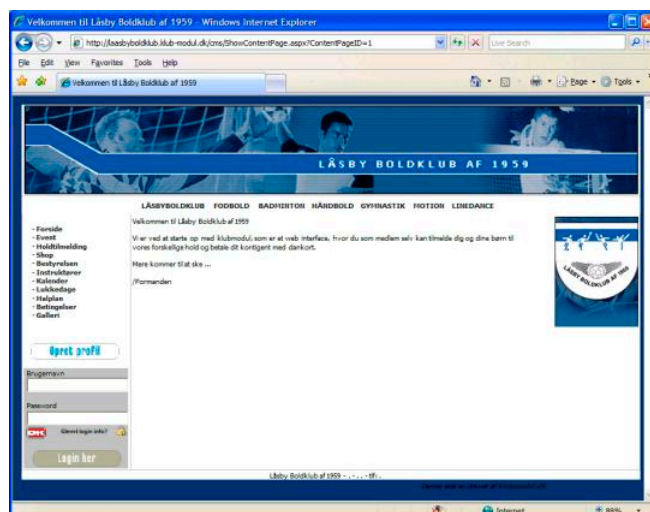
Velkommen til Låsby Boldklub af 1959 - Windows Internet Explorer

http://laasbyboldklub.klub-modul.dk/cms/ShowContentPage.aspx?ContentPageID=1

Live Search

File Edit View Favorites Tools Help

Velkommen til Låsby Boldklub af 1959

Page Tools

LÅSBY BOLDKLUB AF 1959

LÅSBYBOLDKLUB FODBOLD BADMINTON HÅNDBOLD GYMNASTIK MOTION LINEDANCE

- Forside
- Event
- Holdtilmelding
- Shop
- Bestyrelsen
- Instruktører
- Kalender
- Lokkedage
- Halplan
- Betingelser
- Galleri

Velkommen til Låsby Boldklub af 1959

Vi er ved at starte op med klubmodul, som er et web interface, hvor du som medlem selv kan tilmelde dig og dine børn til vores forskellige hold og betale dit kontigent med dankort.

Mere kommer til at ske ...

/Formanden

LÅSBY BOLDKLUB AF 1959

Opret profil

Brugernavn

Password

Glemt login info?

Login her

Låsby Boldklub af 1959 - . - . . - tlf: .

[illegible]

Internet

88%